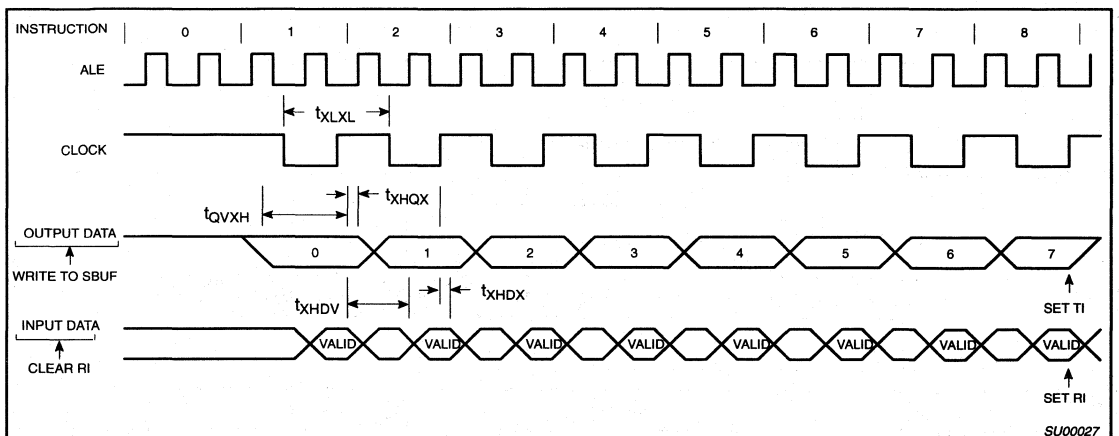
INSTRUCTION 0 1 2 3 4 5 6 7 8

ALE

$t_{XLXL}$

CLOCK

$t_{QVXH}$

$t_{XHQX}$

OUTPUT DATA

0 1 2 3 4 5 6 7

WRITE TO SBUF

$t_{XHDV}$

$t_{XHDX}$

SET TI

INPUT DATA

VALID VALID VALID VALID VALID VALID VALID VALID

CLEAR RI

SET RI

SU00027